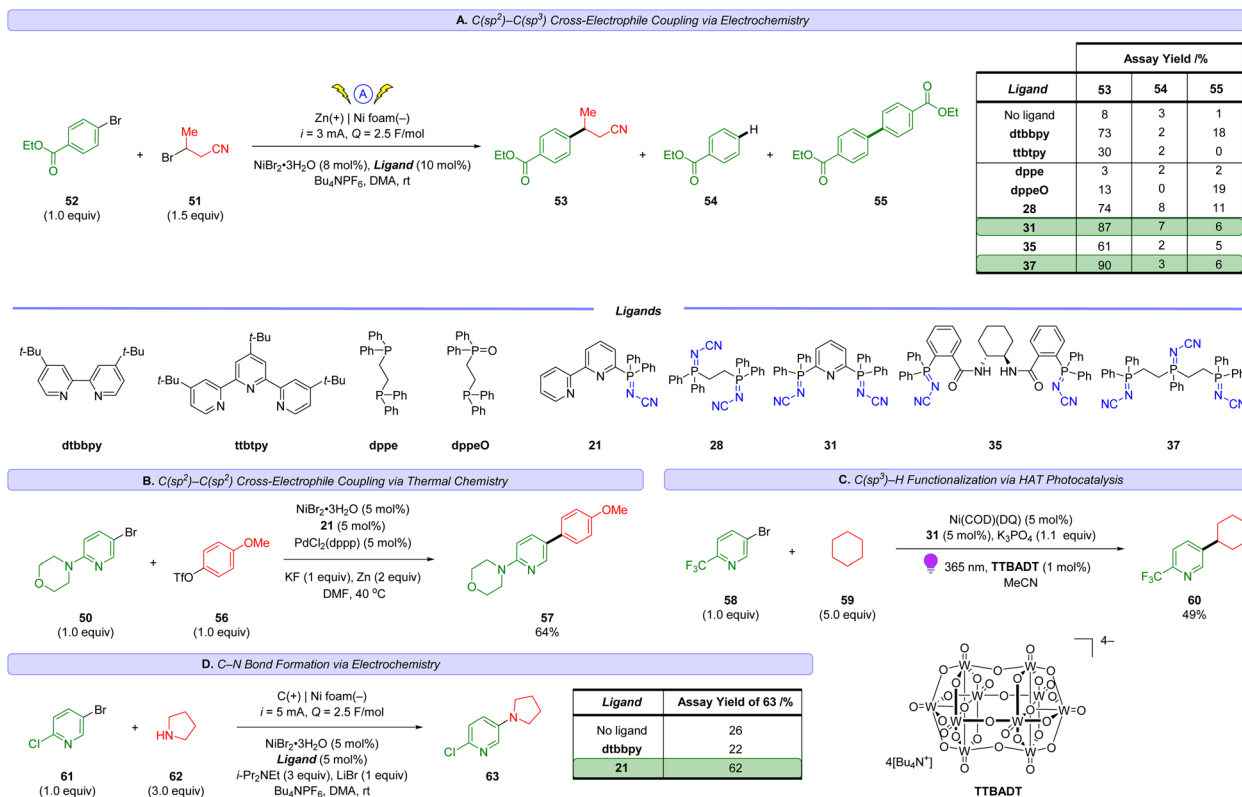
A. $C(sp^2)$–$C(sp^3)$ Cross-Electrophile Coupling via Electrochemistry

EtO Br O 52 (1.0 equiv) + Me Br CN 51 (1.5 equiv)

A

Zn(+) | Ni foam(–)
$i$ = 3 mA, $Q$ = 2.5 F/mol

$NiBr_2•3H_2O$ (8 mol%), ***Ligand*** (10 mol%)
$Bu_4NPF_6$, DMA, rt

Me CN EtO O 53 + EtO H O 54 + EtO O OEt O 55

| | Assay Yield /% | | |
|---|---|---|---|
| ***Ligand*** | **53** | **54** | **55** |
| No ligand | 8 | 3 | 1 |
| **dtbbpy** | 73 | 2 | 18 |
| **ttbtpy** | 30 | 2 | 0 |
| **dppe** | 3 | 2 | 2 |
| **dppeO** | 13 | 0 | 19 |
| **28** | 74 | 8 | 11 |
| **31** | 87 | 7 | 6 |
| **35** | 61 | 2 | 5 |
| **37** | 90 | 3 | 6 |

***Ligands***

t-Bu t-Bu N N **dtbbpy**

t-Bu t-Bu t-Bu N N N **ttbtpy**

Ph Ph P P Ph Ph **dppe**

Ph Ph P=O P Ph Ph **dppeO**

N N P Ph Ph N CN **21**

N CN P Ph Ph P Ph Ph NC N **28**

Ph Ph P N P Ph Ph N N NC CN **31**

Ph Ph P O NH HN O P Ph Ph N N NC CN **35**

Ph Ph P N NC N CN P Ph P Ph Ph N CN **37**

B. $C(sp^2)$–$C(sp^2)$ Cross-Electrophile Coupling via Thermal Chemistry

Br O N N **50** (1.0 equiv) + OMe TfO **56** (1.0 equiv)

$NiBr_2•3H_2O$ (5 mol%)
**21** (5 mol%)
$PdCl_2$(dppp) (5 mol%)

KF (1 equiv), Zn (2 equiv)
DMF, 40 °C

OMe O N N **57** 64%

C. $C(sp^3)$–H Functionalization via HAT Photocatalysis

Br $F_3C$ N **58** (1.0 equiv) + **59** (5.0 equiv)

Ni(COD)(DQ) (5 mol%)
**31** (5 mol%), $K_3PO_4$ (1.1 equiv)

365 nm, **TTBADT** (1 mol%)
MeCN

$F_3C$ N **60** 49%

D. C–N Bond Formation via Electrochemistry

Br Cl N **61** (1.0 equiv) + HN **62** (3.0 equiv)

C(+) | Ni foam(–)
$i$ = 5 mA, $Q$ = 2.5 F/mol

$NiBr_2•3H_2O$ (5 mol%)
***Ligand*** (5 mol%)
$i$-$Pr_2NEt$ (3 equiv), LiBr (1 equiv)
$Bu_4NPF_6$, DMA, rt

N Cl N **63**

| ***Ligand*** | Assay Yield of 63 /% |
|---|---|
| No ligand | 26 |
| **dtbbpy** | 22 |
| **21** | 62 |

4–

O=W W=O W W W W W W W W O O O O

$4[Bu_4N^+]$

**TTBADT**